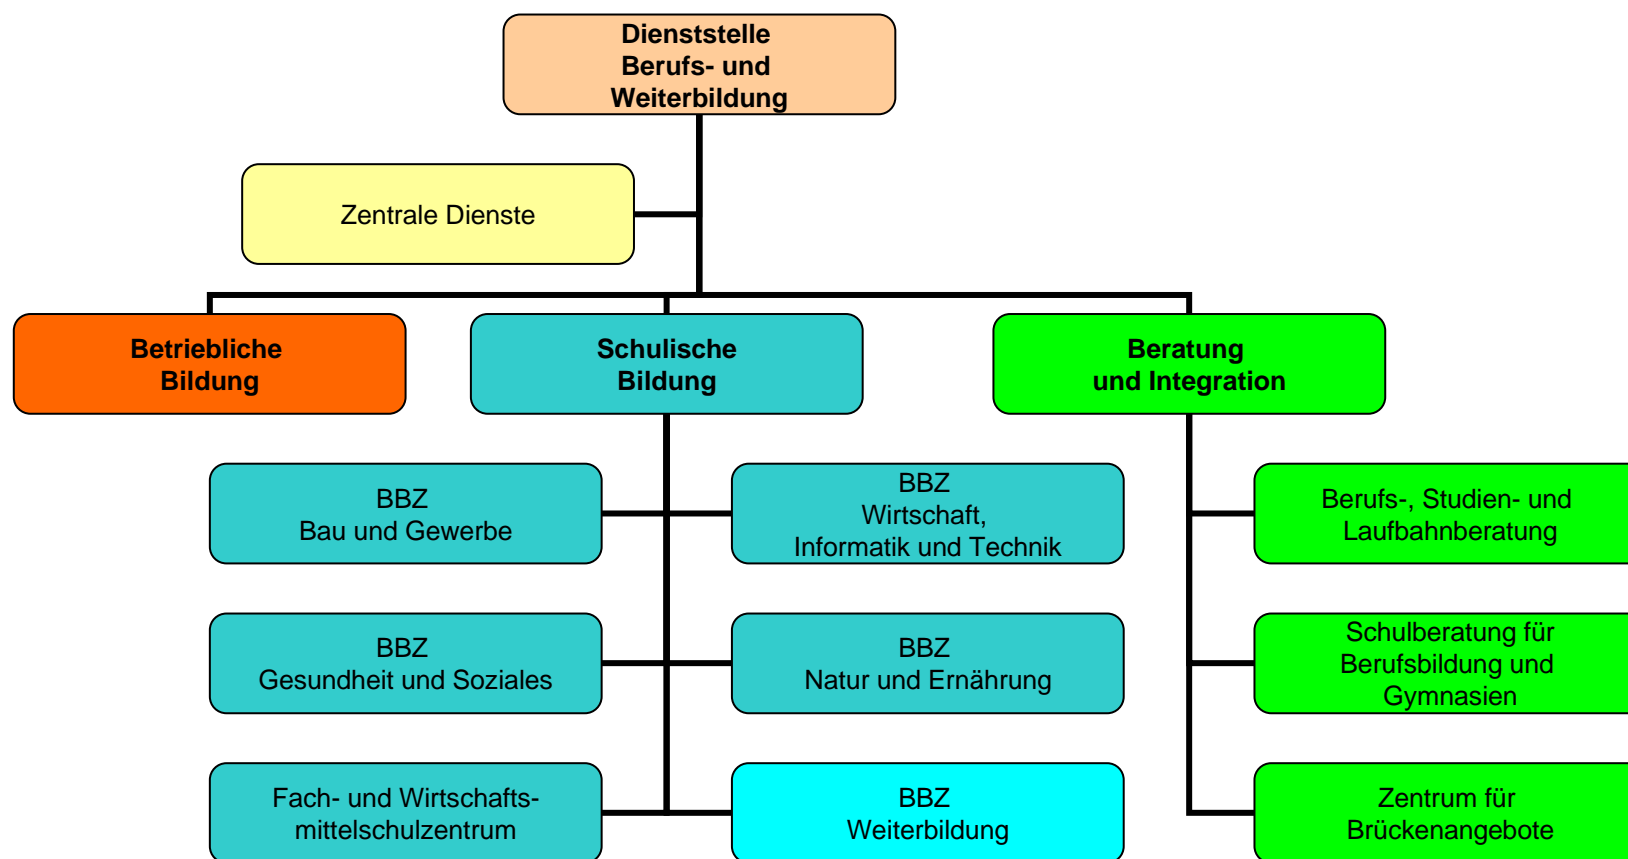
Dienststelle
Berufs- und
Weiterbildung

Zentrale Dienste

Betriebliche
Bildung

Schulische
Bildung

Beratung
und Integration

BBZ
Bau und Gewerbe

BBZ
Wirtschaft,
Informatik und Technik

BBZ
Gesundheit und Soziales

BBZ
Natur und Ernährung

Fach- und Wirtschaftsmittelschulzentrum

BBZ
Weiterbildung

Berufs-, Studien- und
Laufbahnberatung

Schulberatung für
Berufsbildung und
Gymnasien

Zentrum für
Brückenangebote